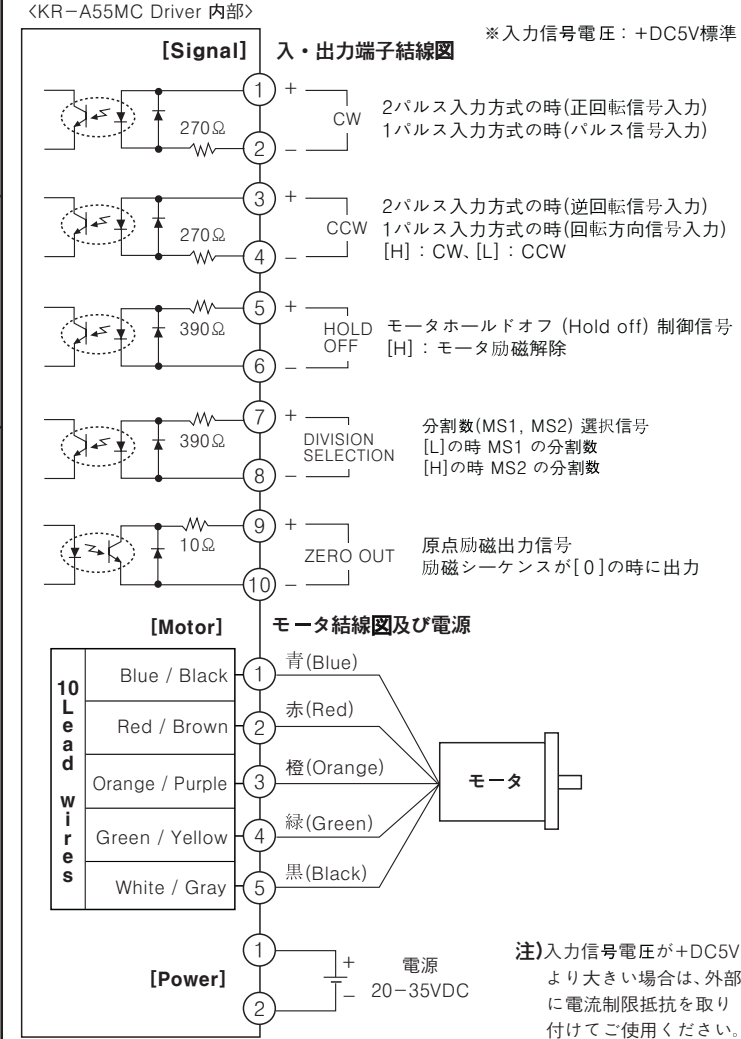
〈KR−A55MC Driver 内部〉

※入力信号電圧：+DC5V標準

[Signal] 入・出力端子結線図

1 +
2 −
270Ω
CW
2パルス入力方式の時(正回転信号入力)
1パルス入力方式の時(パルス信号入力)

3 +
4 −
270Ω
CCW
2パルス入力方式の時(逆回転信号入力)
1パルス入力方式の時(回転方向信号入力)
[H]：CW、[L]：CCW

5 +
6 −
390Ω
HOLD OFF
モータホールドオフ (Hold off) 制御信号
[H]：モータ励磁解除

7 +
8 −
390Ω
DIVISION SELECTION
分割数(MS1, MS2) 選択信号
[L]の時 MS1 の分割数
[H]の時 MS2 の分割数

9 +
10 −
10Ω
ZERO OUT
原点励磁出力信号
励磁シーケンスが[ 0 ]の時に出力

[Motor] モータ結線図及び電源

10 Lead wires

| | |
|---|---|
| Blue / Black | 1 |
| Red / Brown | 2 |
| Orange / Purple | 3 |
| Green / Yellow | 4 |
| White / Gray | 5 |

青(Blue)
赤(Red)
橙(Orange)
緑(Green)
黒(Black)
モータ

[Power]
1
2
+
−
電源
20−35VDC

注)入力信号電圧が+DC5Vより大きい場合は、外部に電流制限抵抗を取り付けてご使用ください。